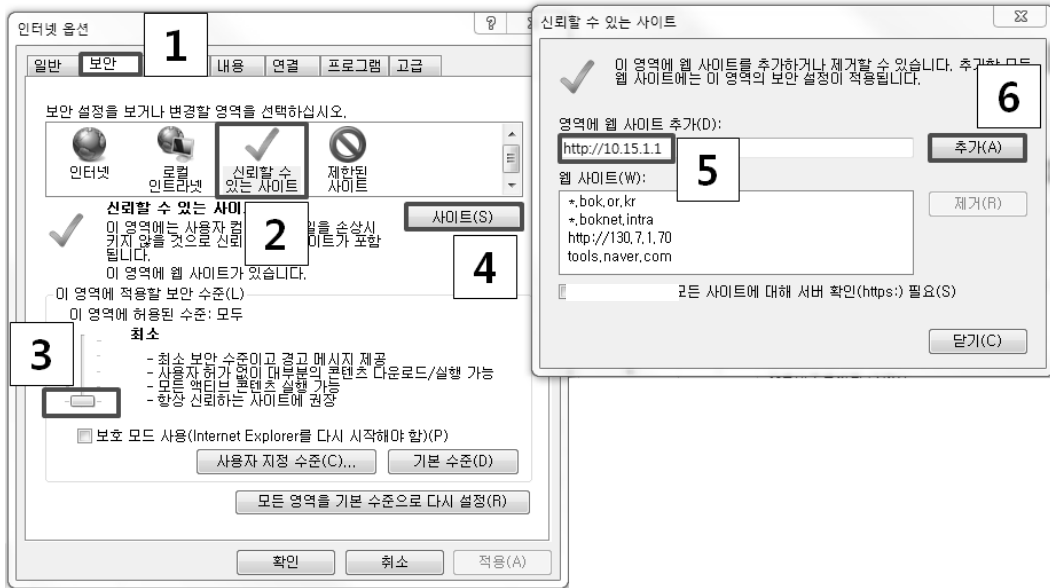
인터넷 옵션

1

일반 보안 내용 연결 프로그램 고급

보안 설정을 보거나 변경할 영역을 선택하십시오.

인터넷 로컬 인트라넷 신뢰할 수 있는 사이트 제한된 사이트

신뢰할 수 있는 사이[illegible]

이 영역에는 사용자 컴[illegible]일을 손상시키지 않을 것으로 신뢰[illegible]이트가 포함됩니다.

2

사이트(S)

이 영역에 웹 사이트가 있습니다.

4

이 영역에 적용할 보안 수준(L)

이 영역에 허용된 수준: 모두

3

최소

- 최소 보안 수준이고 경고 메시지 제공
- 사용자 허가 없이 대부분의 콘텐츠 다운로드/실행 가능
- 모든 액티브 콘텐츠 실행 가능
- 항상 신뢰하는 사이트에 권장

보호 모드 사용(Internet Explorer를 다시 시작해야 함)(P)

사용자 지정 수준(C)... 기본 수준(D)

모든 영역을 기본 수준으로 다시 설정(R)

확인 취소 적용(A)

신뢰할 수 있는 사이트

이 영역에 웹 사이트를 추가하거나 제거할 수 있습니다. 추가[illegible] 모든 웹 사이트에는 이 영역의 보안 설정이 적용됩니다.

6

영역에 웹 사이트 추가(D):

http://10.15.1.1

5

추가(A)

웹 사이트(W):

*.bok.or.kr
*.boknet.intra
http://130.7.1.70
tools.naver.com

제거(R)

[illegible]든 사이트에 대해 서버 확인(https:) 필요(S)

닫기(C)